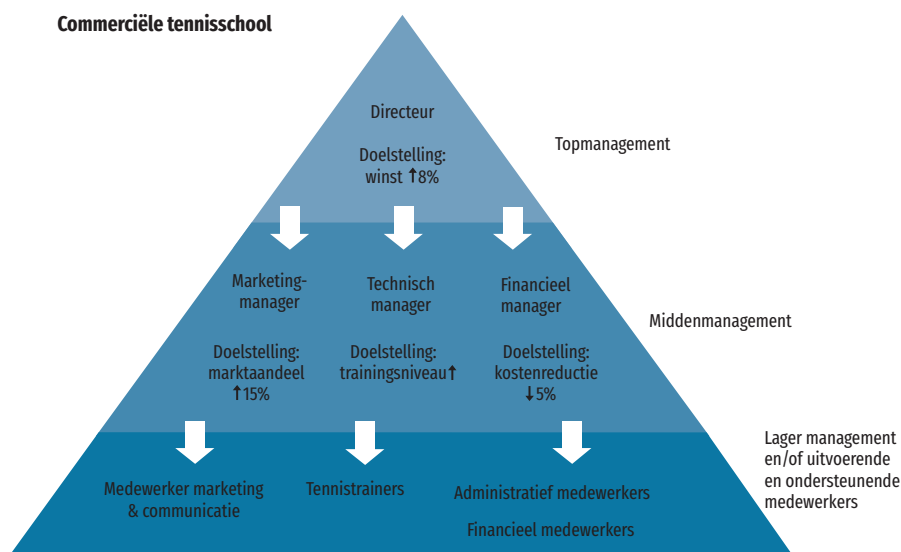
Commerciële tennisschool

Directeur

Doelstelling: winst ↑8%

Topmanagement

Marketingmanager

Doelstelling: marktaandeel ↑15%

Technisch manager

Doelstelling: trainingsniveau↑

Financieel manager

Doelstelling: kostenreductie ↓5%

Middenmanagement

Medewerker marketing & communicatie

Tennistrainers

Administratief medewerkers

Financieel medewerkers

Lager management en/of uitvoerende en ondersteunende medewerkers